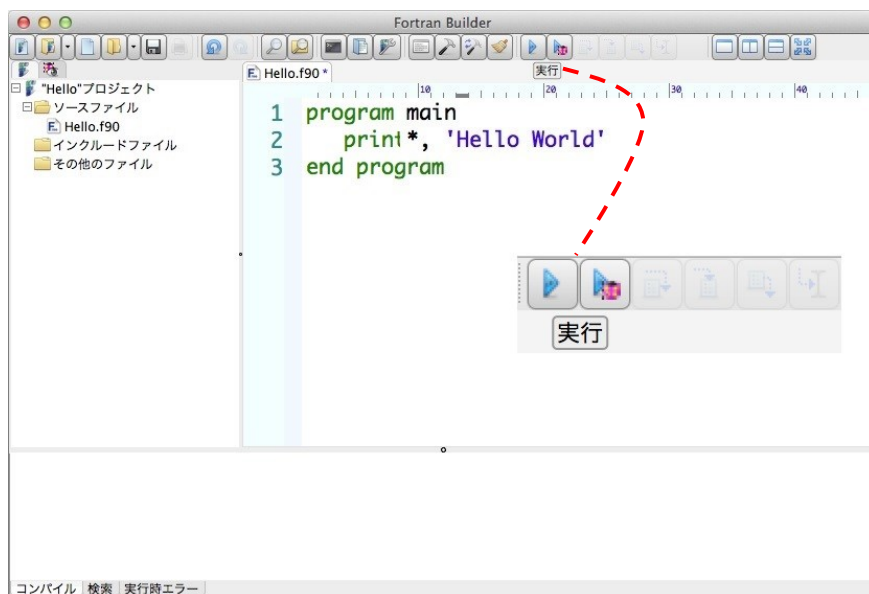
Fortran Builder

"Hello"プロジェクト
ソースファイル
Hello.f90
インクルードファイル
その他のファイル

Hello.f90 *

実行

10 20 30 40

1 program main
2 print *, 'Hello World'
3 end program

実行

コンパイル 検索 実行時エラー